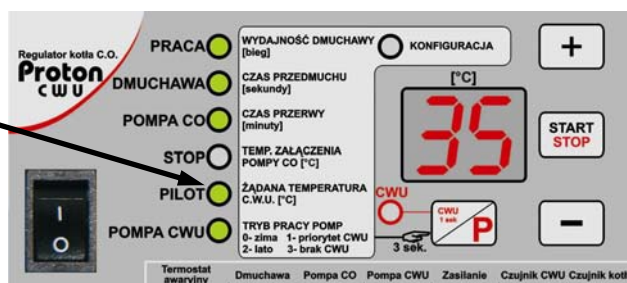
Regulator kotła C.O.
Proton
CWU

PRACA
DMUCHAWA
POMPA CO
STOP
PILOT
POMPA CWU

WYDAJNOŚĆ DMUCHAWY [bieg]
KONFIGURACJA
CZAS PRZEDMUCHU [sekundy]
CZAS PRZERWY [minuty]
TEMP. ZAŁĄCZENIA POMPY CO [°C]
ŻĄDANA TEMPERATURA C.W.U. [°C]
TRYB PRACY POMP
0- zima 1- priorytet CWU
2- lato 3- brak CWU

[°C]
35

+
START
STOP
−

CWU
CWU 1 sek.
P
3 sek.

I
0

Termostat awaryjny
Dmuchawa
Pompa CO
Pompa CWU
Zasilanie
Czujnik CWU
Czujnik kotła